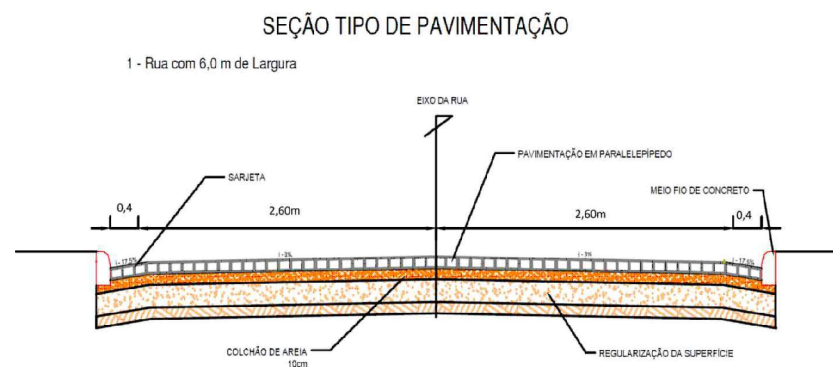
SEÇÃO TIPO DE PAVIMENTAÇÃO

1 - Rua com 6,0 m de Largura

EIXO DA RUA

SARJETA

PAVIMENTAÇÃO EM PARALELEPÍPEDO

MEIO FIO DE CONCRETO

0,4

2,60m

2,60m

0,4

i - 17,5%

i - 3%

i - 3%

i - 17,5%

COLCHÃO DE AREIA
10cm

REGULARIZAÇÃO DA SUPERFÍCIE